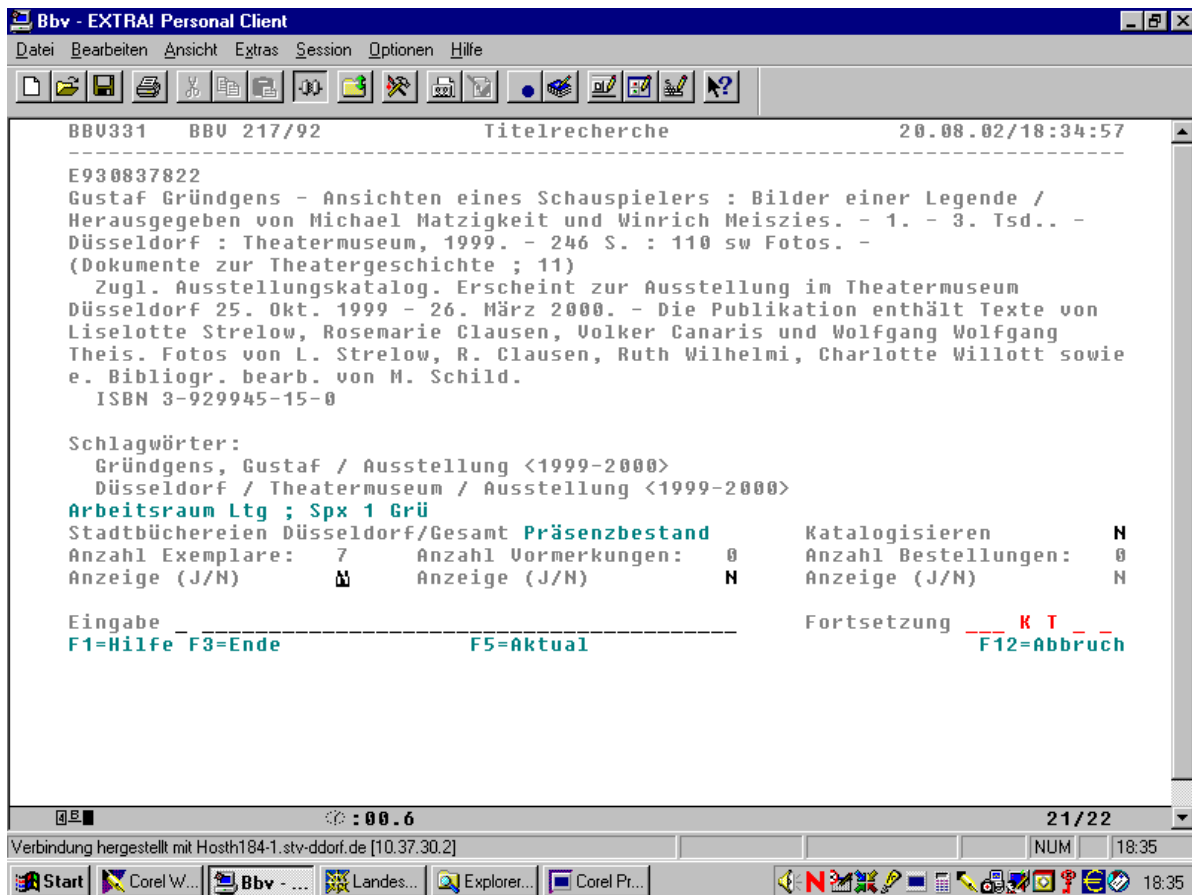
Bbv - EXTRA! Personal Client

Datei Bearbeiten Ansicht Extras Session Optionen Hilfe

BBV331 BBV 217/92 Titelrecherche 20.08.02/18:34:57

E930837822
Gustaf Gründgens - Ansichten eines Schauspielers : Bilder einer Legende / Herausgegeben von Michael Matzigkeit und Winrich Meiszies. - 1. - 3. Tsd.. - Düsseldorf : Theatermuseum, 1999. - 246 S. : 110 sw Fotos. - (Dokumente zur Theatergeschichte ; 11)
Zugl. Ausstellungskatalog. Erscheint zur Ausstellung im Theatermuseum Düsseldorf 25. Okt. 1999 - 26. März 2000. - Die Publikation enthält Texte von Liselotte Strelow, Rosemarie Clausen, Volker Canaris und Wolfgang Wolfgang Theis. Fotos von L. Strelow, R. Clausen, Ruth Wilhelmi, Charlotte Willott sowie e. Bibliogr. bearb. von M. Schild.
ISBN 3-929945-15-0

Schlagwörter:
Gründgens, Gustaf / Ausstellung <1999-2000>
Düsseldorf / Theatermuseum / Ausstellung <1999-2000>
Arbeitsraum Ltg ; Spx 1 Grü
Stadtbüchereien Düsseldorf/Gesamt Präsenzbestand Katalogisieren N
Anzahl Exemplare: 7 Anzahl Vormerkungen: 0 Anzahl Bestellungen: 0
Anzeige (J/N) N Anzeige (J/N) N Anzeige (J/N) N

Eingabe _ Fortsetzung ___ K T _ _
F1=Hilfe F3=Ende F5=Aktual F12=Abbruch

:00.6 21/22

Verbindung hergestellt mit Hosth184-1.stv-ddorf.de [10.37.30.2] NUM 18:35

Start Corel W... Bbv - ... Landes... Explorer... Corel Pr... 18:35